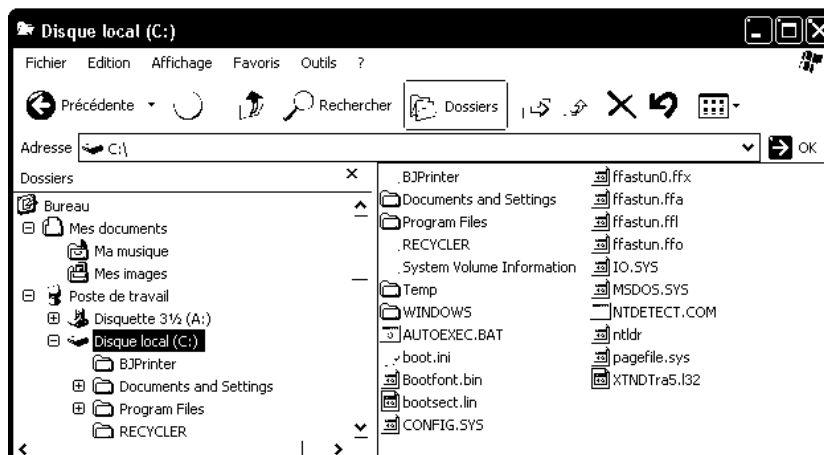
Disque local (C:)

Fichier Edition Affichage Favoris Outils ?

Précédente Rechercher Dossiers

Adresse C:\ OK

Dossiers ×

Bureau
Mes documents
Ma musique
Mes images
Poste de travail
Disquette 3½ (A:)
Disque local (C:)
BJPrinter
Documents and Settings
Program Files
RECYCLER

BJPrinter
Documents and Settings
Program Files
RECYCLER
System Volume Information
Temp
WINDOWS
AUTOEXEC.BAT
boot.ini
Bootfont.bin
bootsect.lin
CONFIG.SYS

ffastun0.ffx
ffastun.ffa
ffastun.ffl
ffastun.ffo
IO.SYS
MSDOS.SYS
NTDETECT.COM
ntldr
pagefile.sys
XTNDTra5.l32